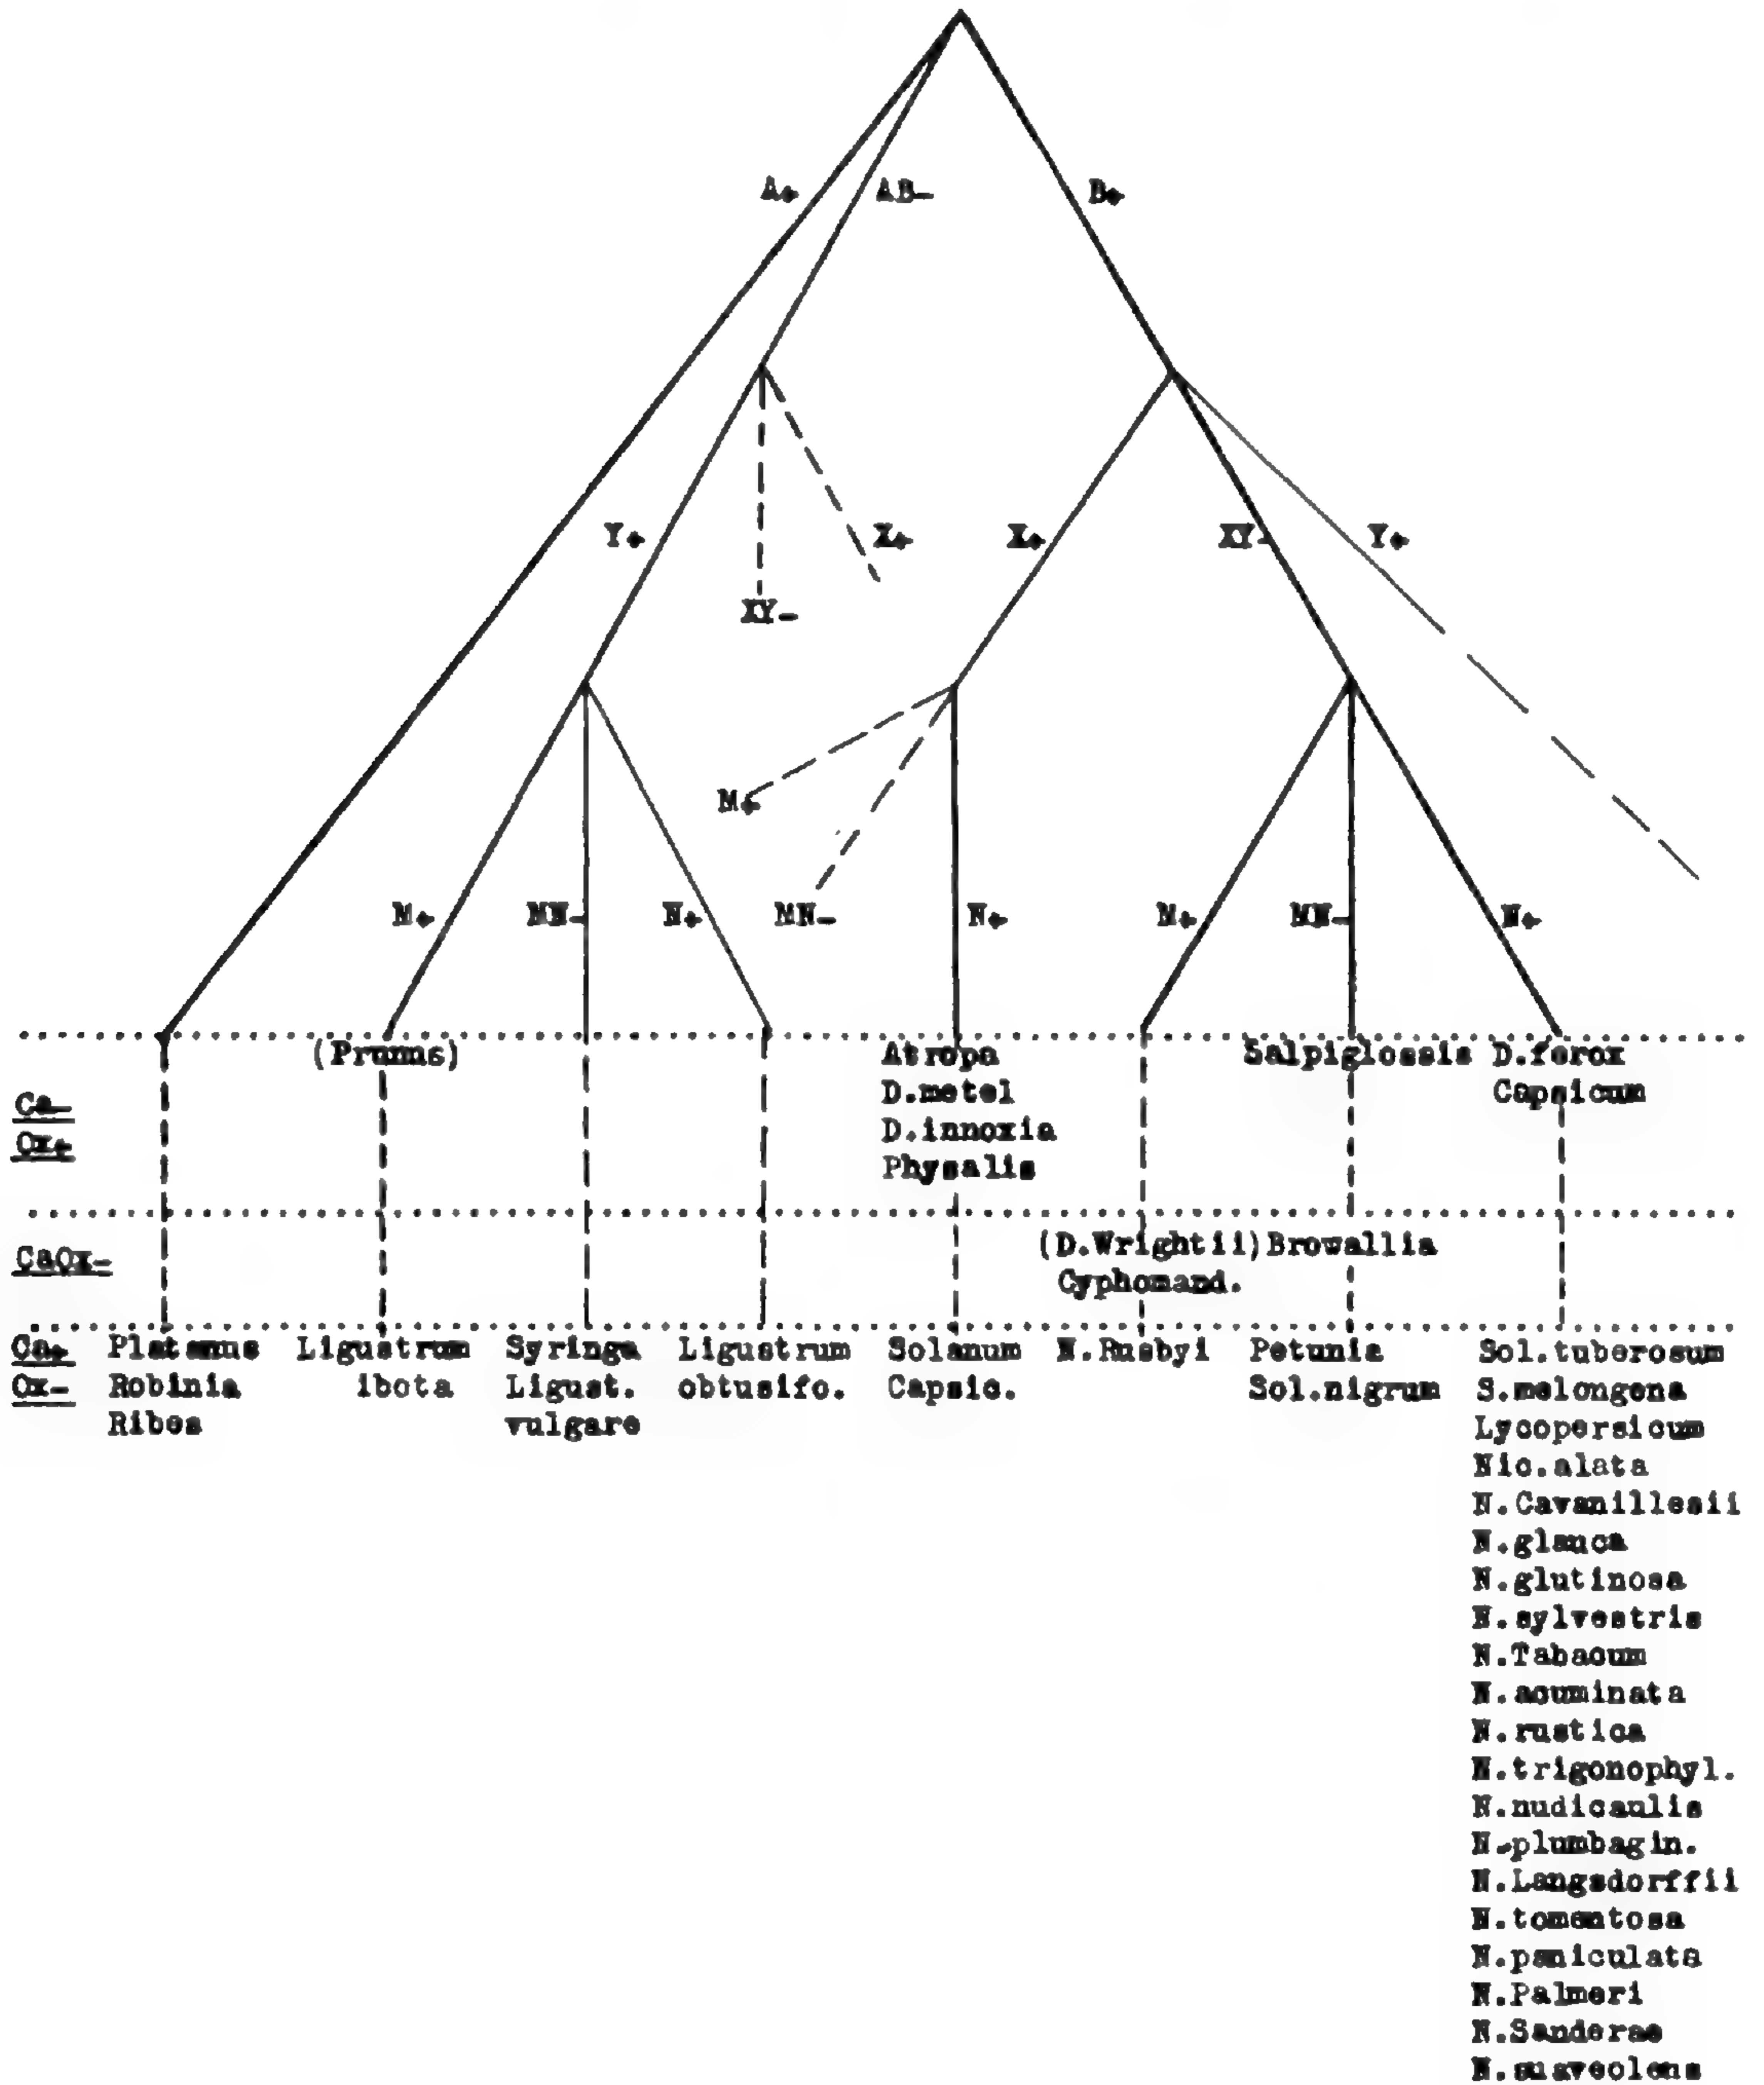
A+ AB- B+

Y+ X+ XY- X+ XY- Y+

M+

M+ MN- N+ MN- N+ M+ MN- N+

(Prunus)

Atropa
D.metel
D.innoxia
Physalis

Salpiglossis

D.ferox
Capsicum

Ca-
Ox+

CaOx-

(D.Wrightii) Browallia
Cyphomand.

Ca+
Ox-

Platanus
Robinia
Ribes

Ligustrum
ibota

Syringa
Ligust.
vulgare

Ligustrum
obtusifo.

Solanum
Capsic.

N.Rusbyi

Petunia
Sol.nigrum

Sol.tuberosum
S.melongena
Lycopersicum
Nic.alata
N.Cavanillesii
N.glauca
N.glutinosa
N.sylvestris
N.Tabacum
N.acuminata
N.rustica
N.trigonophyl.
N.nudicaulis
N.plumbagin.
N.Langsdorffii
N.tomentosa
N.paniculata
N.Palmeri
N.Sanderae
N.suaveolens